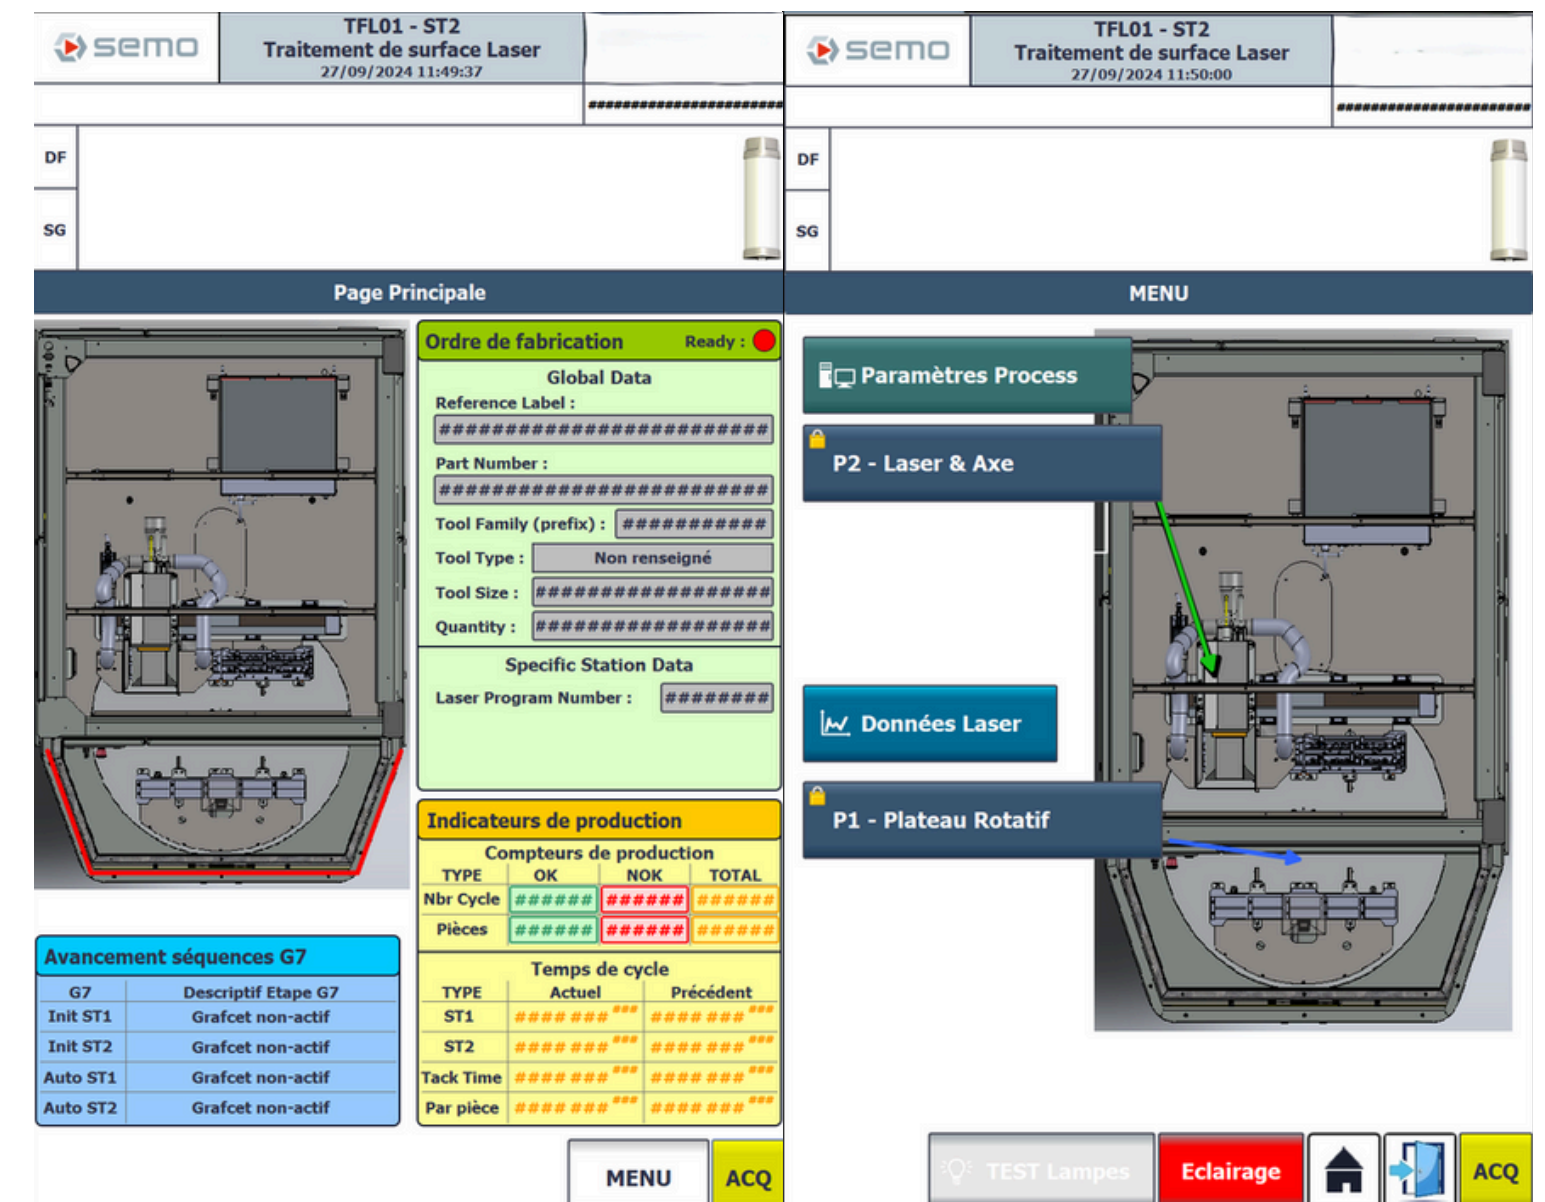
semo

TFL01 - ST2
Traitement de surface Laser
27/09/2024 11:49:37

##########################

DF

SG

Page Principale

Ordre de fabrication Ready :

Global Data

Reference Label :

#########################

Part Number :

#########################

Tool Family (prefix) : ###########

Tool Type : Non renseigné

Tool Size : ##################

Quantity : ##################

Specific Station Data

Laser Program Number : ########

Indicateurs de production

Compteurs de production

| TYPE | OK | NOK | TOTAL |
|---|---|---|---|
| Nbr Cycle | ###### | ###### | ###### |
| Pièces | ###### | ###### | ###### |

Temps de cycle

| TYPE | Actuel | Précédent |
|---|---|---|
| ST1 | #### ### | #### ### |
| ST2 | #### ### | #### ### |
| Tack Time | #### ### | #### ### |
| Par pièce | #### ### | #### ### |

Avancement séquences G7

| G7 | Descriptif Etape G7 |
|---|---|
| Init ST1 | Grafcet non-actif |
| Init ST2 | Grafcet non-actif |
| Auto ST1 | Grafcet non-actif |
| Auto ST2 | Grafcet non-actif |

MENU ACQ

semo

TFL01 - ST2
Traitement de surface Laser
27/09/2024 11:50:00

##########################

DF

SG

MENU

Paramètres Process

P2 - Laser & Axe

Données Laser

P1 - Plateau Rotatif

TEST Lampes Eclairage ACQ